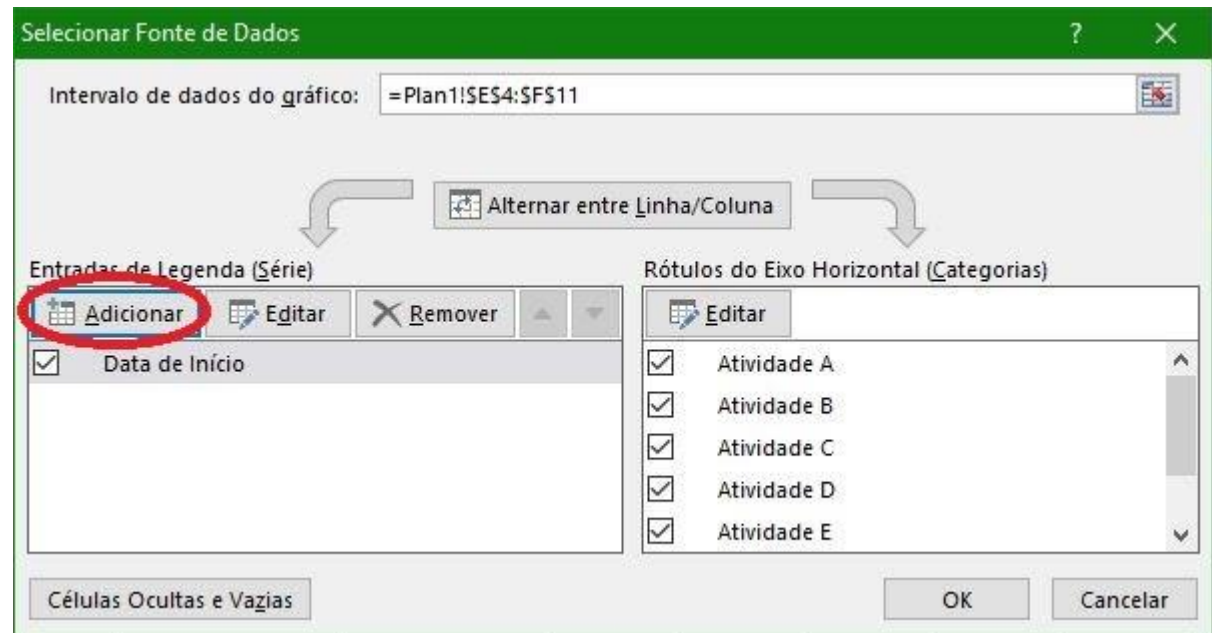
Selecionar Fonte de Dados

?

Intervalo de dados do gráfico: =Plan1!$E$4:$F$11

Alternar entre Linha/Coluna

Entradas de Legenda (Série)

Adicionar

Editar

Remover

Data de Início

Rótulos do Eixo Horizontal (Categorias)

Editar

Atividade A

Atividade B

Atividade C

Atividade D

Atividade E

Células Ocultas e Vazias

OK

Cancelar